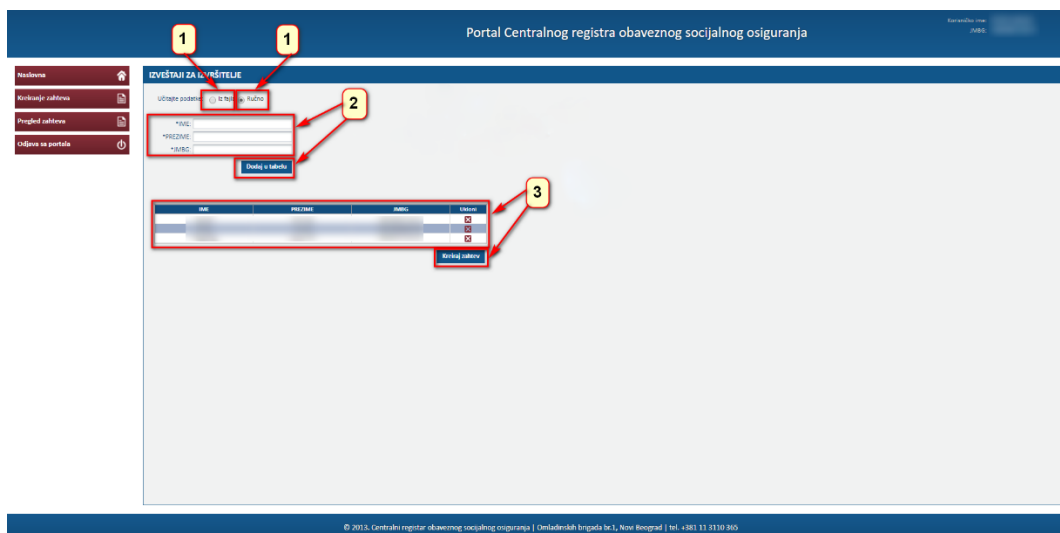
Portal Centralnog registra obaveznog socijalnog osiguranja

Korisničko ime:
JMBG:

Naslovna
Kreiranje zahteva
Pregled zahteva
Odjava sa portala

IZVEŠTAJI ZA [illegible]RŠITELJE

1

1

Učitajte podatke: Iz fajla Ručno

2

*IME:
*PREZIME:
*JMBG:

Dodaj u tabelu

3

| IME | PREZIME | JMBG | Ukloni |
|---|---|---|---|
| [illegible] | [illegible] | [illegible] | |
| | | | |
| | | | |

Kreiraj zahtev

© 2013. Centralni registar obaveznog socijalnog osiguranja | Omladinskih brigada br.1, Novi Beograd | tel. +381 11 3110 365